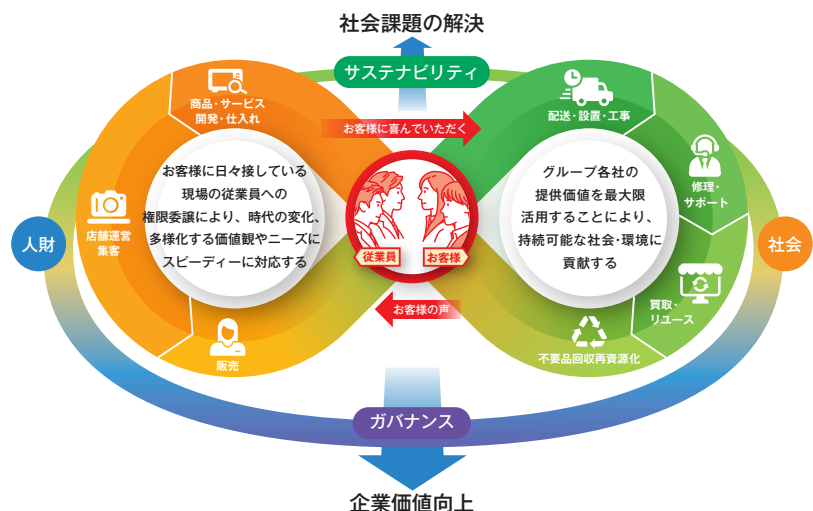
社会課題の解決

サステナビリティ

商品・サービス開発・仕入れ

お客様に喜んでいただく

配送・設置・工事

お客様に日々接している現場の従業員への権限委譲により、時代の変化、多様化する価値観やニーズにスピーディーに対応する

グループ各社の提供価値を最大限活用することにより、持続可能な社会・環境に貢献する

修理・サポート

店舗運営集客

人財

従業員

お客様

社会

買取・リユース

お客様の声

販売

不要品回収再資源化

ガバナンス

企業価値向上